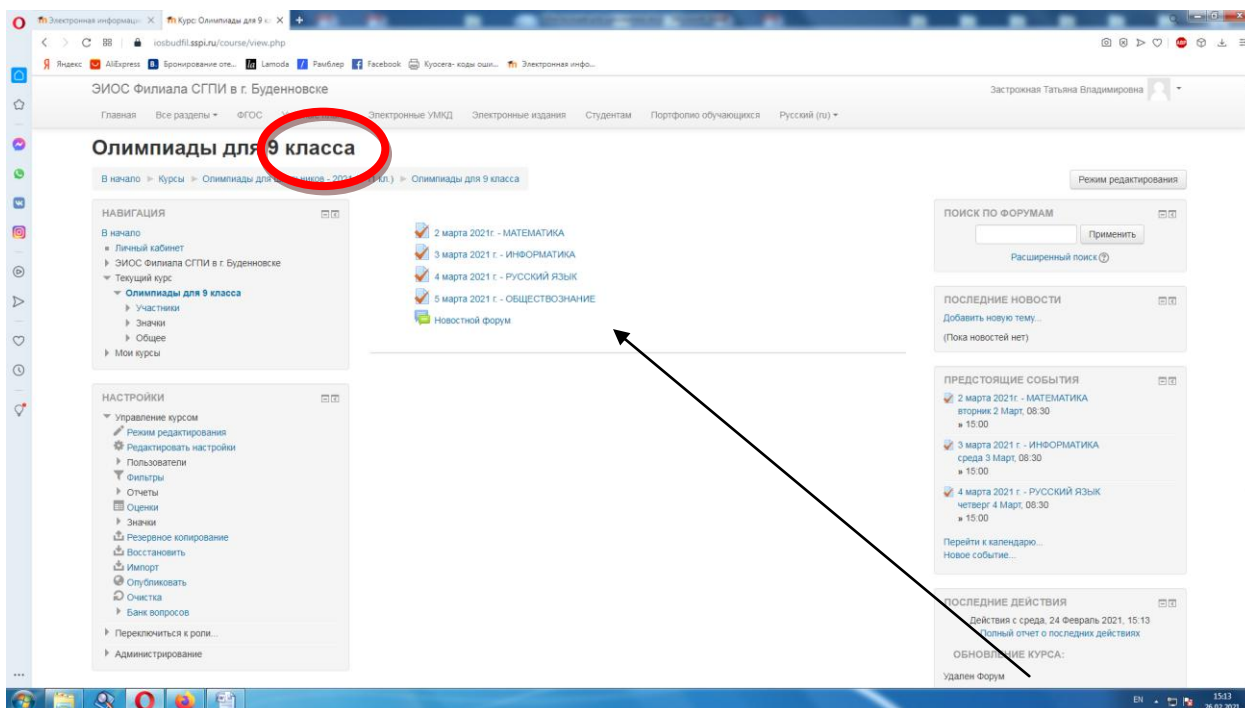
Электронная информаци | Курс: Олимпиады для 9 к

iosbudfil.sspi.ru/course/view.php

Яндекс AliExpress Бронирование оте... Lamoda Рамблер Facebook Kyocera- коды оши... Электронная инфо...

ЭИОС Филиала СГПИ в г. Буденновске

Застрожная Татьяна Владимировна

Главная Все разделы ФГОС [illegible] Электронные УМКД Электронные издания Студентам Портфолио обучающихся Русский (ru)

Олимпиады для 9 класса

В начало ► Курсы ► Олимпиады для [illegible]ников - 202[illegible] кл.) ► Олимпиады для 9 класса

Режим редактирования

НАВИГАЦИЯ

В начало
Личный кабинет
ЭИОС Филиала СГПИ в г. Буденновске
Текущий курс
Олимпиады для 9 класса
Участники
Значки
Общее
Мои курсы

НАСТРОЙКИ

Управление курсом
Режим редактирования
Редактировать настройки
Пользователи
Фильтры
Отчеты
Оценки
Значки
Резервное копирование
Восстановить
Импорт
Опубликовать
Очистка
Банк вопросов
Переключиться к роли...
Администрирование

2 марта 2021г. - МАТЕМАТИКА
3 марта 2021 г. - ИНФОРМАТИКА
4 марта 2021 г. - РУССКИЙ ЯЗЫК
5 марта 2021 г. - ОБЩЕСТВОЗНАНИЕ
Новостной форум

ПОИСК ПО ФОРУМАМ

Применить

Расширенный поиск

ПОСЛЕДНИЕ НОВОСТИ

Добавить новую тему...
(Пока новостей нет)

ПРЕДСТОЯЩИЕ СОБЫТИЯ

2 марта 2021г. - МАТЕМАТИКА
вторник 2 Март, 08:30
» 15:00

3 марта 2021 г. - ИНФОРМАТИКА
среда 3 Март, 08:30
» 15:00

4 марта 2021 г. - РУССКИЙ ЯЗЫК
четверг 4 Март, 08:30
» 15:00

Перейти к календарю...
Новое событие...

ПОСЛЕДНИЕ ДЕЙСТВИЯ

Действия с среда, 24 Февраль 2021, 15:13
Полный отчет о последних действиях

ОБНОВЛЕНИЕ КУРСА:

Удален Форум

EN 15:13 26.02.2021